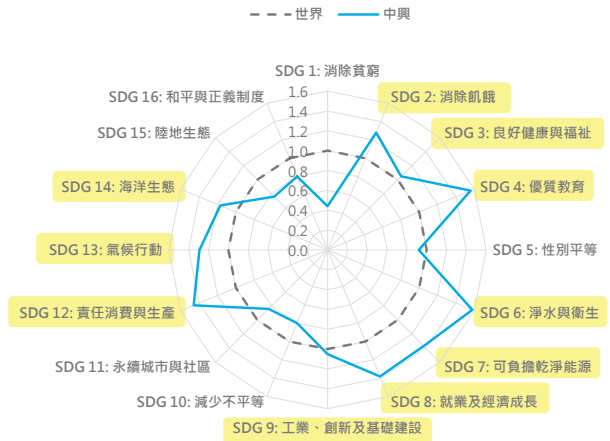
世界　中興

SDG 1: 消除貧窮
SDG 2: 消除飢餓
SDG 3: 良好健康與福祉
SDG 4: 優質教育
SDG 5: 性別平等
SDG 6: 淨水與衛生
SDG 7: 可負擔乾淨能源
SDG 8: 就業及經濟成長
SDG 9: 工業、創新及基礎建設
SDG 10: 減少不平等
SDG 11: 永續城市與社區
SDG 12: 責任消費與生產
SDG 13: 氣候行動
SDG 14: 海洋生態
SDG 15: 陸地生態
SDG 16: 和平與正義制度

1.6
1.4
1.2
1.0
0.8
0.6
0.4
0.2
0.0